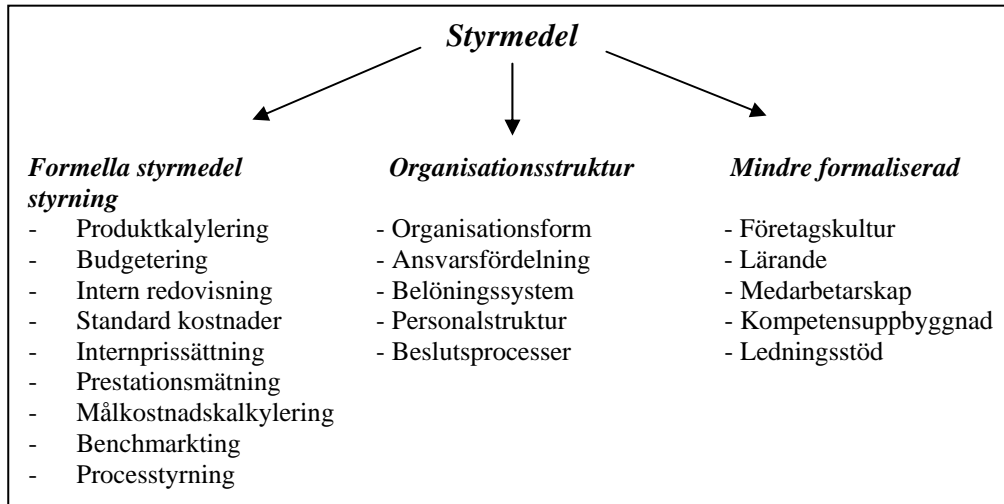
Styrmedel

Formella styrmedel styrning
- Produktkalylering
- Budgetering
- Intern redovisning
- Standard kostnader
- Internprissättning
- Prestationsmätning
- Målkostnadskalkylering
- Benchmarkting
- Processtyrning

Organisationsstruktur
- Organisationsform
- Ansvarsfördelning
- Belöningssystem
- Personalstruktur
- Beslutsprocesser

Mindre formaliserad
- Företagskultur
- Lärande
- Medarbetarskap
- Kompetensuppbyggnad
- Ledningsstöd